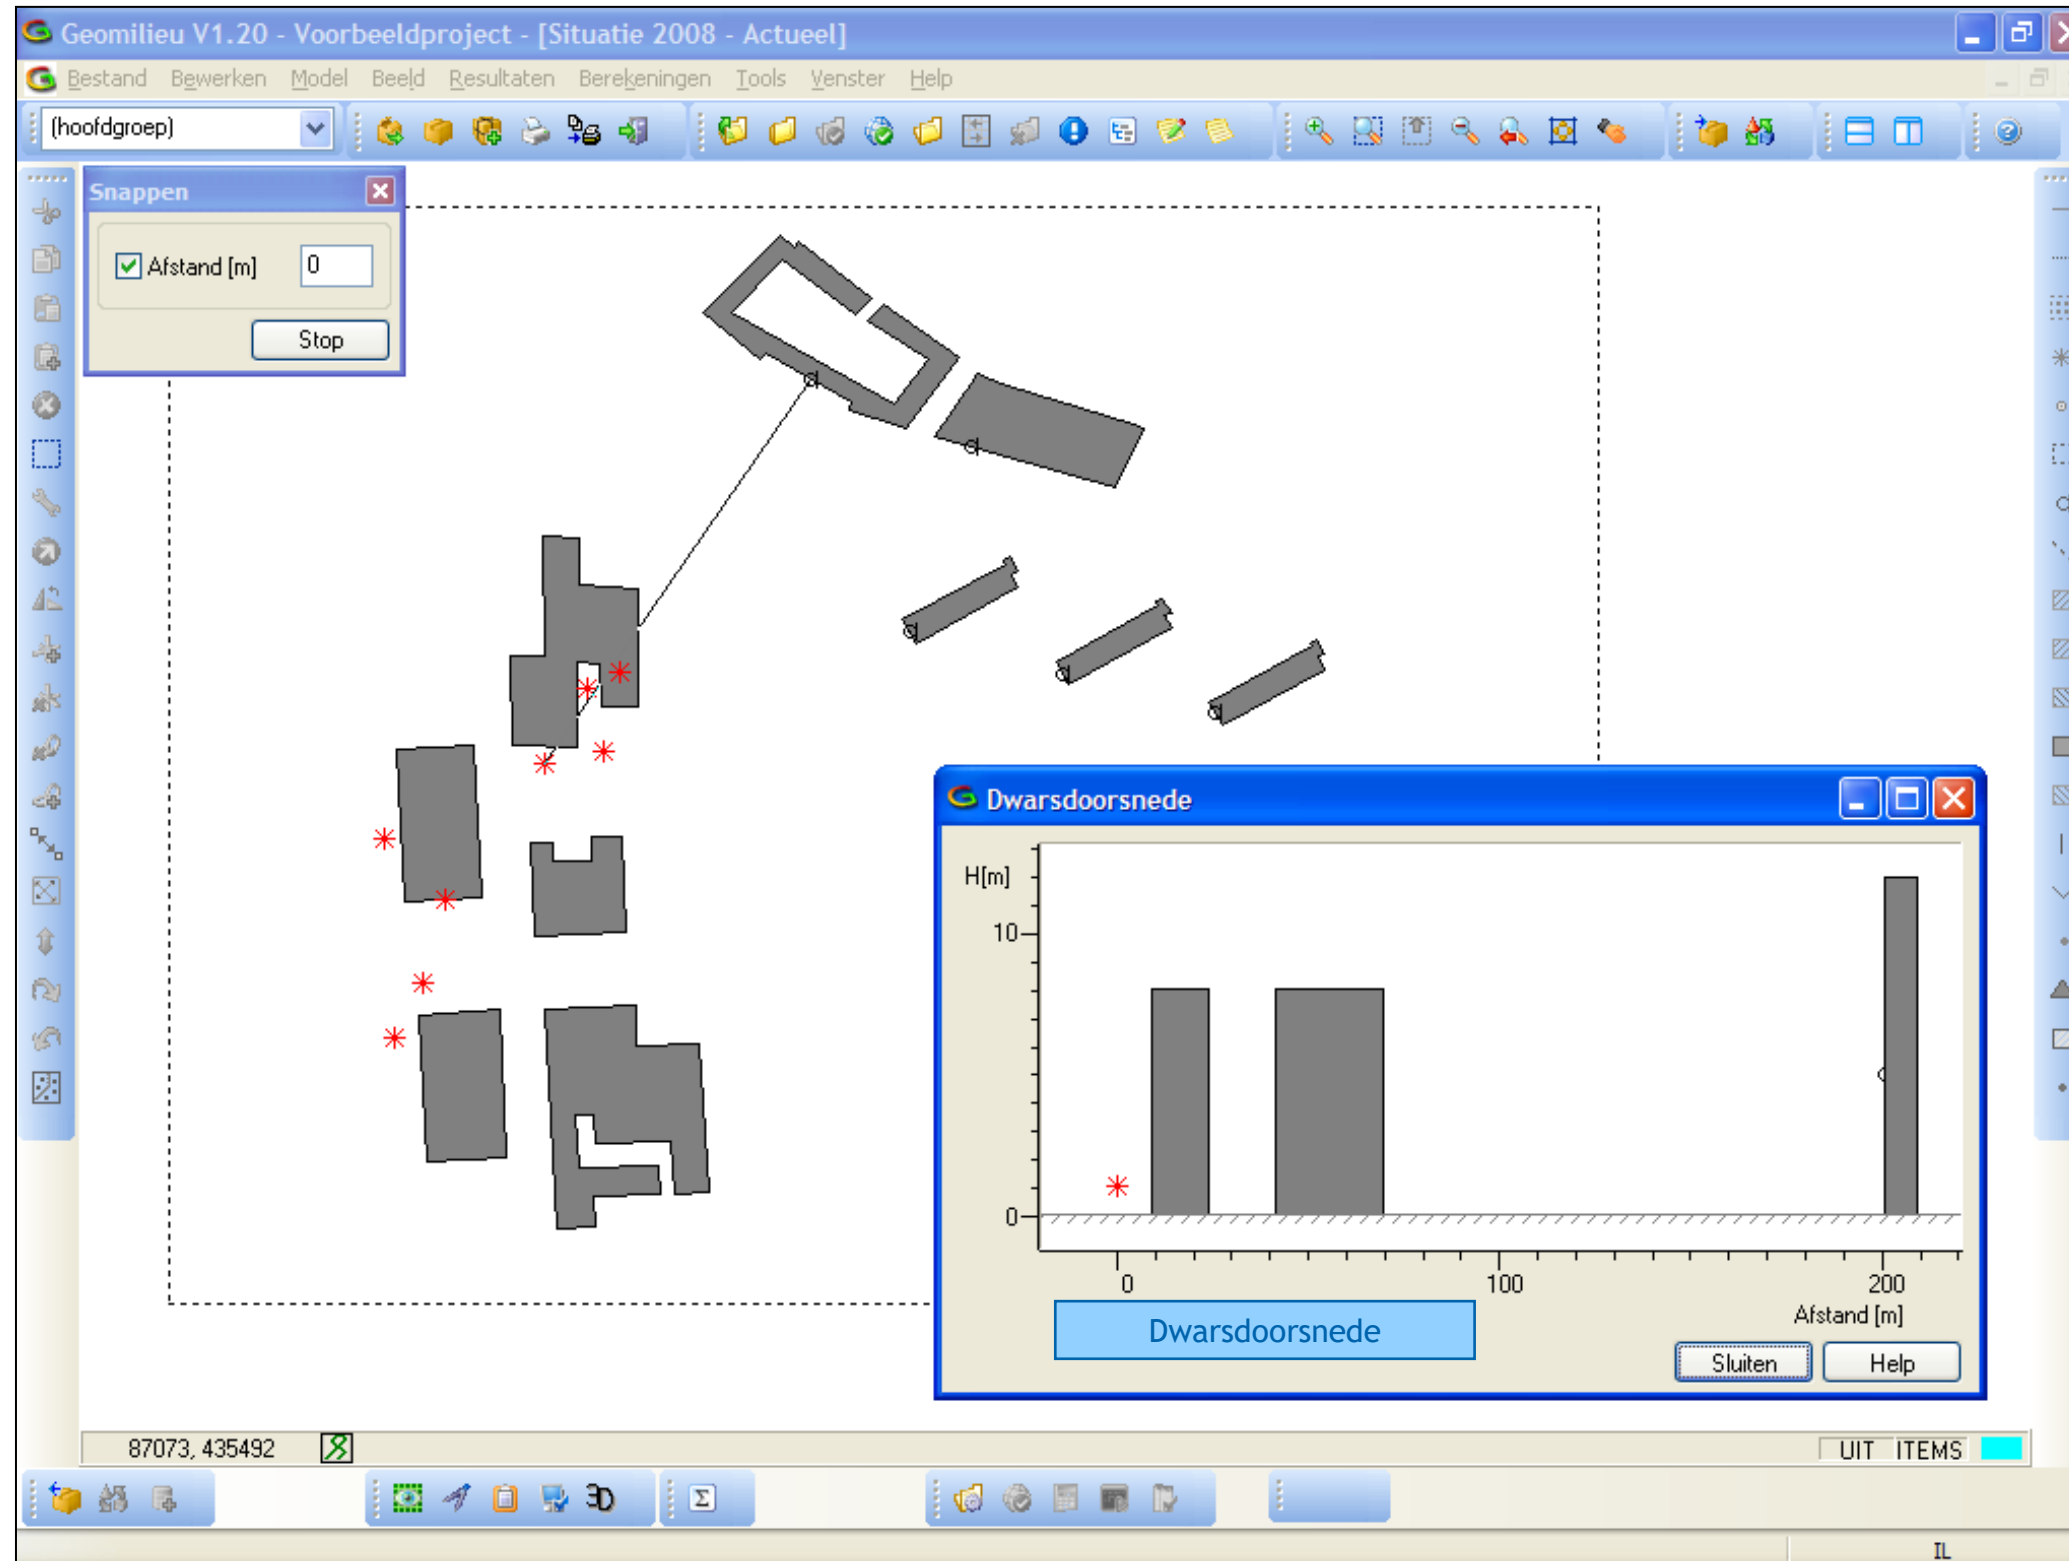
Geomilieu V1.20 - Voorbeeldproject - [Situatie 2008 - Actueel]

Bestand Bewerken Model Beeld Resultaten Berekeningen Tools Venster Help

(hoofdgroep)

Snappen

Afstand [m] 0

Stop

Dwarsdoorsnede

H[m]

10

0

0

100

200

Afstand [m]

Dwarsdoorsnede

Sluiten Help

87073, 435492

UIT ITEMS

3D

IL